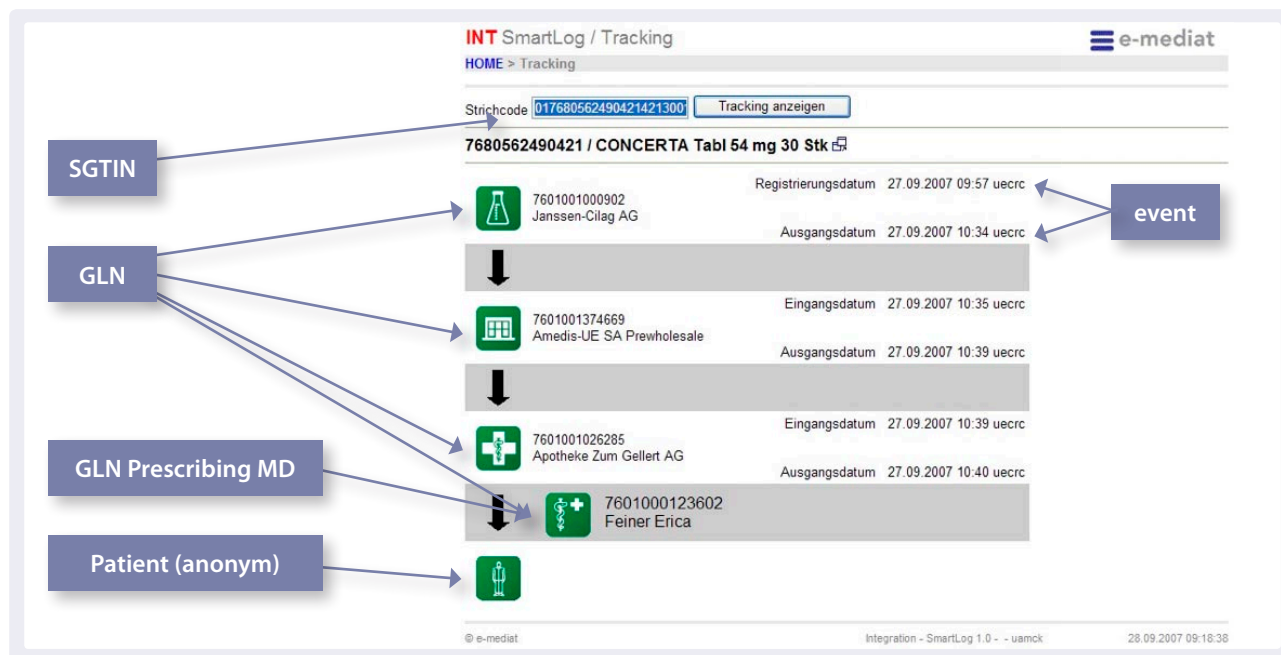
INT SmartLog / Tracking

e-mediat

HOME > Tracking

Strichcode 0176805624904214213001 Tracking anzeigen

SGTIN

7680562490421 / CONCERTA Tabl 54 mg 30 Stk

7601001000902
Janssen-Cilag AG

Registrierungsdatum 27.09.2007 09:57 uecrc

Ausgangsdatum 27.09.2007 10:34 uecrc

event

GLN

7601001374669
Amedis-UE SA Prewholesale

Eingangsdatum 27.09.2007 10:35 uecrc

Ausgangsdatum 27.09.2007 10:39 uecrc

7601001026285
Apotheke Zum Gellert AG

Eingangsdatum 27.09.2007 10:39 uecrc

Ausgangsdatum 27.09.2007 10:40 uecrc

GLN Prescribing MD

7601000123602
Feiner Erica

Patient (anonym)

© e-mediat

Integration - SmartLog 1.0 - - uamck

28.09.2007 09:18:38